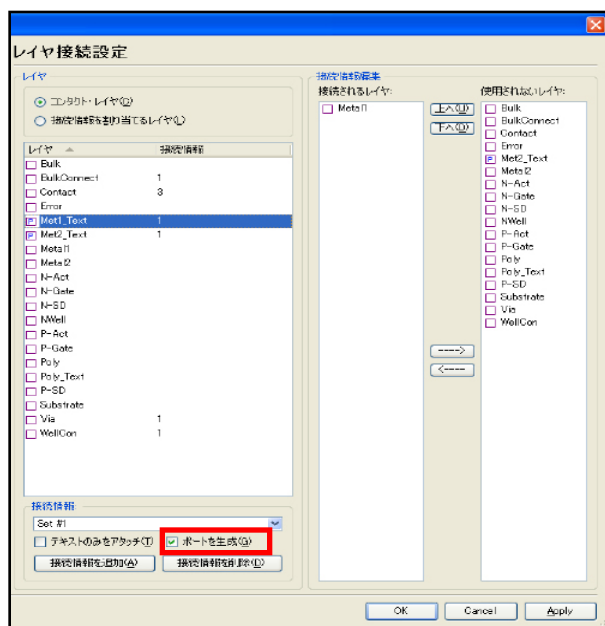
レイヤ接続設定

レイヤ

コンタクト・レイヤ(C)

接続情報を割り当てるレイヤ(L)

| レイヤ | 接続情報 |
|---|---|
| Bulk | |
| BulkConnect | 1 |
| Contact | 3 |
| Error | |
| Met1_Text | 1 |
| Met2_Text | 1 |
| Metal1 | |
| Metal2 | |
| N-Act | |
| N-Gate | |
| N-SD | |
| NWell | |
| P-Act | |
| P-Gate | |
| Poly | |
| Poly_Text | |
| P-SD | |
| Substrate | |
| Via | 1 |
| WellCon | 1 |

接続情報

Set #1

テキストのみをアタッチ(T)

ポートを生成(G)

接続情報を追加(A)

接続情報を削除(D)

接続情報編集

接続されるレイヤ:

Metal1

上へ(U)

下へ(D)

---->

<----

使用されないレイヤ:

Bulk
BulkConnect
Contact
Error
Met2_Text
Metal2
N-Act
N-Gate
N-SD
NWell
P-Act
P-Gate
Poly
Poly_Text
P-SD
Substrate
Via
WellCon

OK

Cancel

Apply